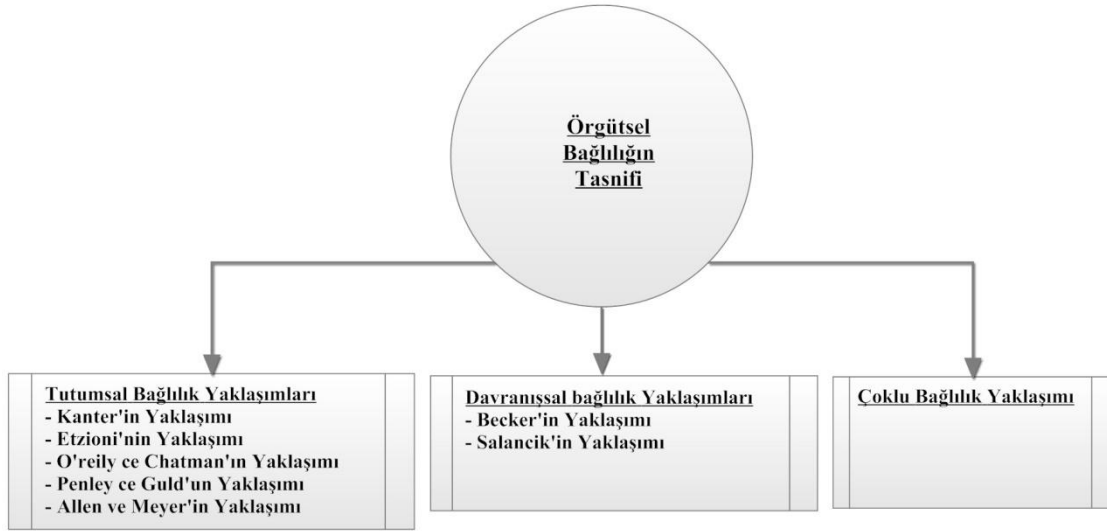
Örgütsel Bağlılığın Tasnifi

Tutumsal Bağlılık Yaklaşımları
- Kanter'in Yaklaşımı
- Etzioni'nin Yaklaşımı
- O'reily ce Chatman'ın Yaklaşımı
- Penley ce Guld'un Yaklaşımı
- Allen ve Meyer'in Yaklaşımı

Davranışsal bağlılık Yaklaşımları
- Becker'in Yaklaşımı
- Salancik'in Yaklaşımı

Çoklu Bağlılık Yaklaşımı